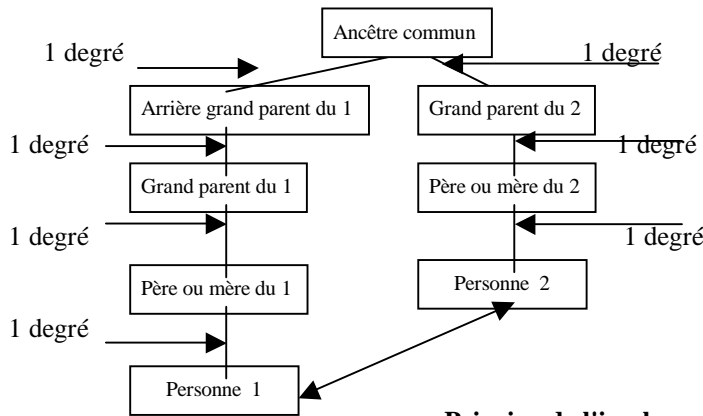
Ancêtre commun

1 degré

1 degré

Arrière grand parent du 1

Grand parent du 2

1 degré

1 degré

Grand parent du 1

Père ou mère du 2

1 degré

1 degré

Père ou mère du 1

Personne 2

1 degré

Personne 1

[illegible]